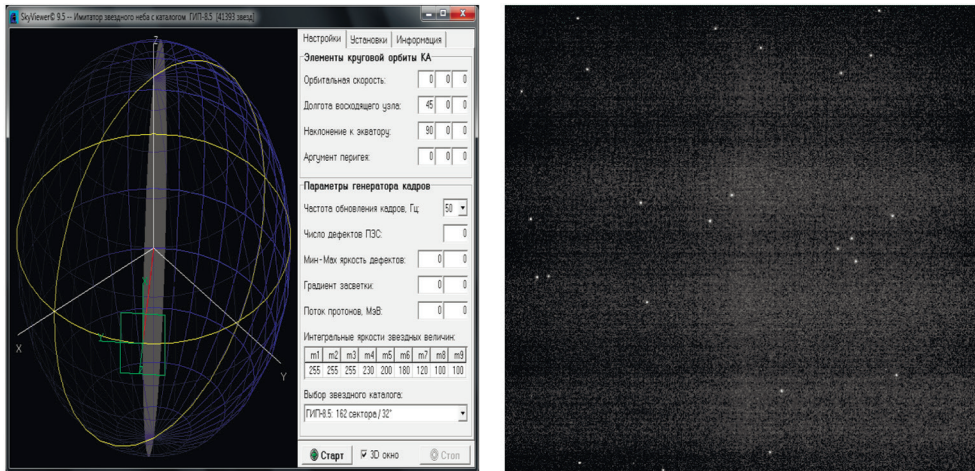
SkyViewer© 9.5 — Имитатор звездного неба с каталогом ГИП-8.5 [41393 звезд]

Z

X

Y

Настройки | Установки | Информация

Элементы круговой орбиты КА

Орбитальная скорость: 0 0 0

Долгота восходящего узла: 45 0 0

Наклонение к экватору: 90 0 0

Аргумент перигея: 0 0 0

Параметры генератора кадров

Частота обновления кадров, Гц: 50

Число дефектов ПЗС: 0

Мин-Мах яркость дефектов: 0 0

Градиент засветки: 0 0

Поток протонов, МэВ: 0 0

Интегральные яркости звездных величин:

| m1 | m2 | m3 | m4 | m5 | m6 | m7 | m8 | m9 |
|---|---|---|---|---|---|---|---|---|
| 255 | 255 | 255 | 230 | 200 | 180 | 120 | 100 | 100 |

Выбор звездного каталога:

ГИП-8.5: 162 сектора / 32°

Старт 3D окно Стоп